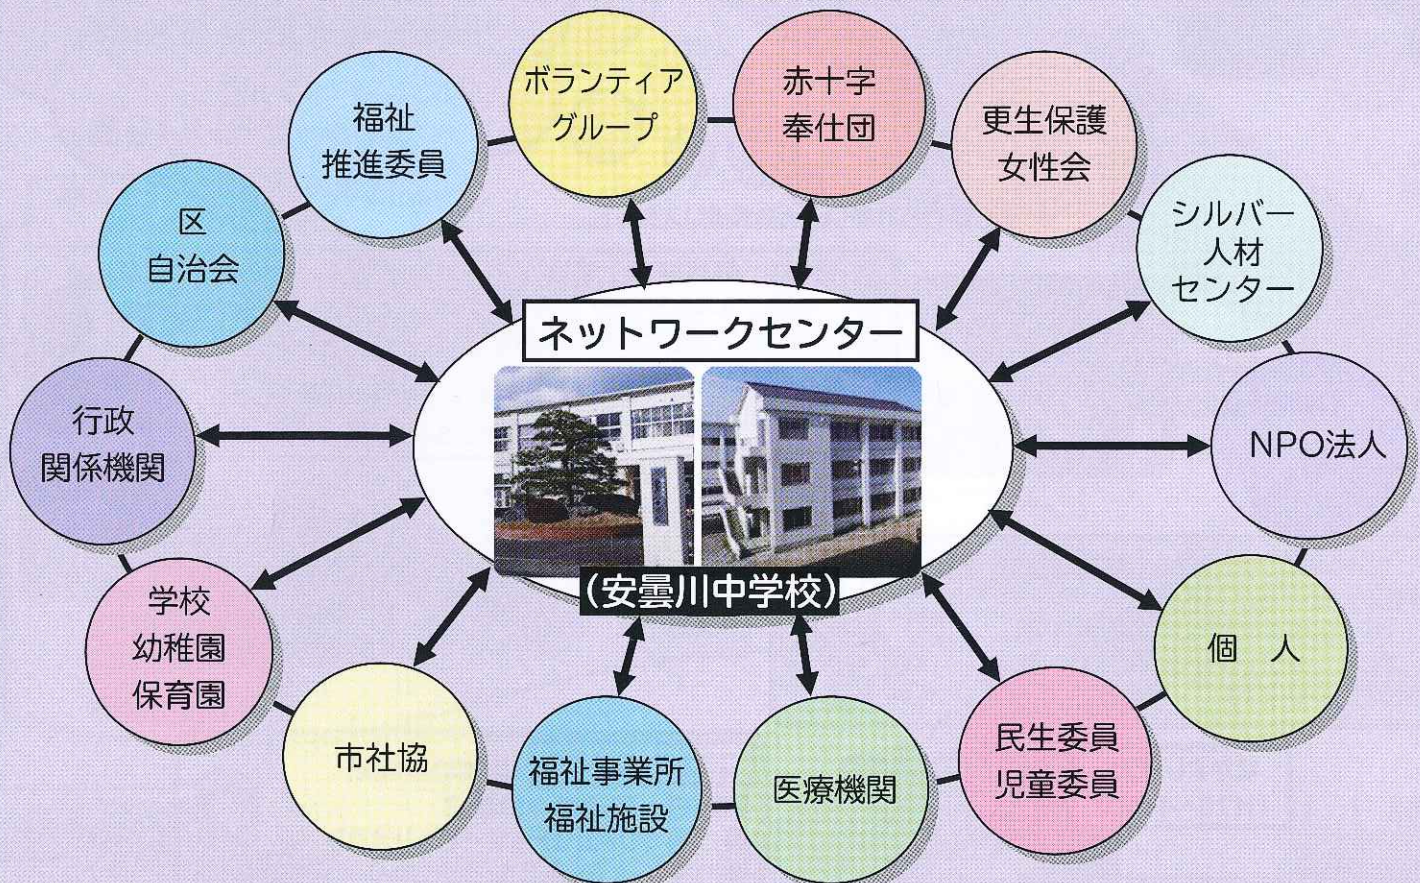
ネットワークセンター

（安曇川中学校）

区
自治会

福祉
推進委員

ボランティア
グループ

赤十字
奉仕団

更生保護
女性会

シルバー
人材
センター

NPO法人

個　人

民生委員
児童委員

医療機関

福祉事業所
福祉施設

市社協

学校
幼稚園
保育園

行政
関係機関